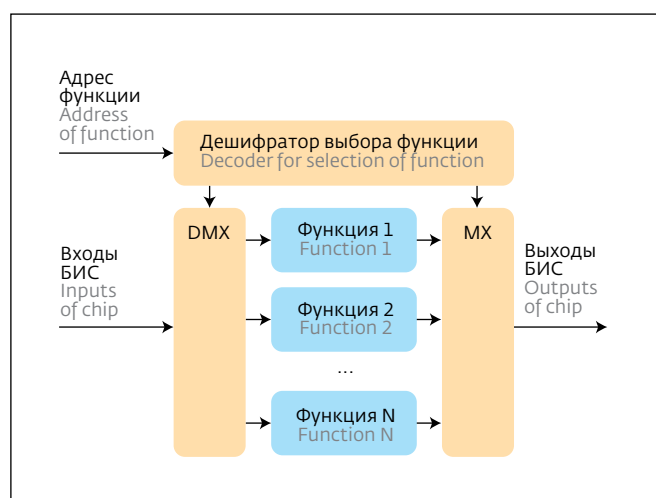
Адрес функции
Address of function

Дешифратор выбора функции
Decoder for selection of function

Входы БИС
Inputs of chip

DMX

Функция 1
Function 1

Функция 2
Function 2

...

Функция N
Function N

MX

Выходы БИС
Outputs of chip